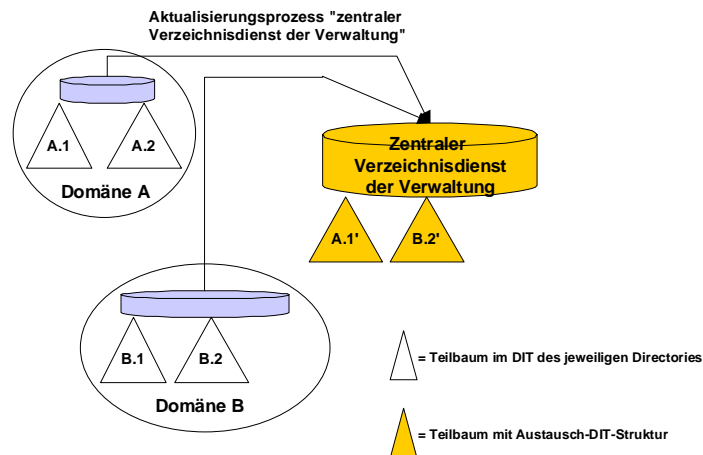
Aktualisierungsprozess "zentraler Verzeichnisdienst der Verwaltung"

A.1

A.2

Domäne A

Zentraler Verzeichnisdienst der Verwaltung

A.1'

B.2'

B.1

B.2

Domäne B

= Teilbaum im DIT des jeweiligen Directories

= Teilbaum mit Austausch-DIT-Struktur